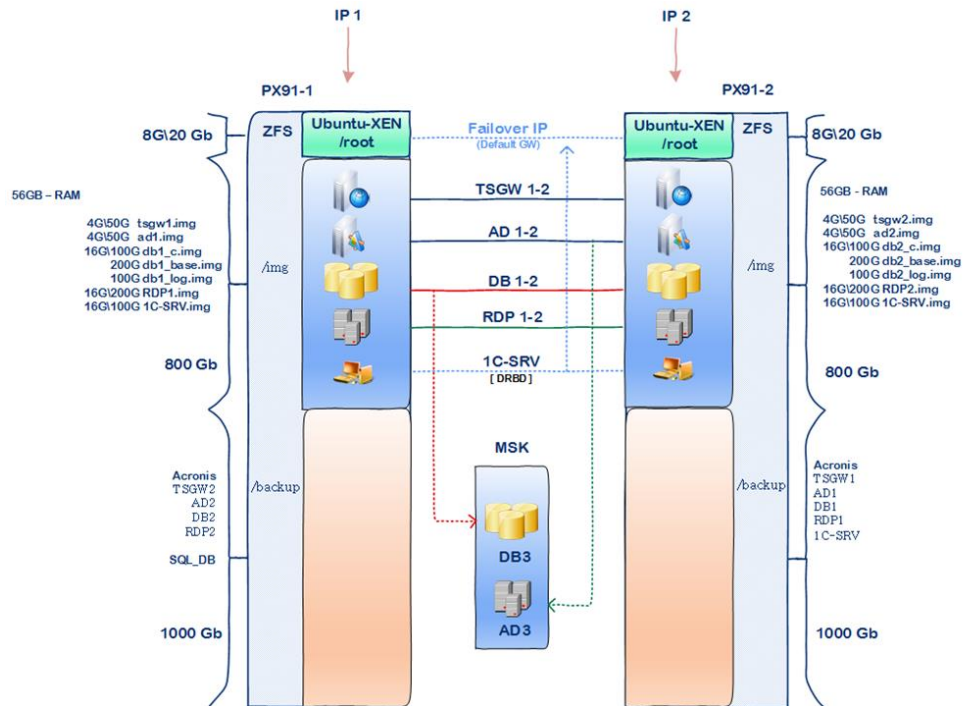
IP 1

IP 2

PX91-1

PX91-2

8G\20 Gb

ZFS

Ubuntu-XEN /root

Failover IP
(Default GW)

Ubuntu-XEN /root

ZFS

8G\20 Gb

56GB – RAM

4G\50G tsgw1.img
4G\50G ad1.img
16G\100G db1_c.img
200G db1_base.img
100G db1_log.img
16G\200G RDP1.img
16G\100G 1C-SRV.img

/img

TSGW 1-2

AD 1-2

DB 1-2

RDP 1-2

1C-SRV
[ DRBD ]

/img

56GB - RAM

4G\50G tsgw2.img
4G\50G ad2.img
16G\100G db2_c.img
200G db2_base.img
100G db2_log.img
16G\200G RDP2.img
16G\100G 1C-SRV.img

800 Gb

800 Gb

MSK

Acronis
TSGW2
AD2
DB2
RDP2

SQL_DB

/backup

DB3

AD3

/backup

Acronis
TSGW1
AD1
DB1
RDP1
1C-SRV

1000 Gb

1000 Gb